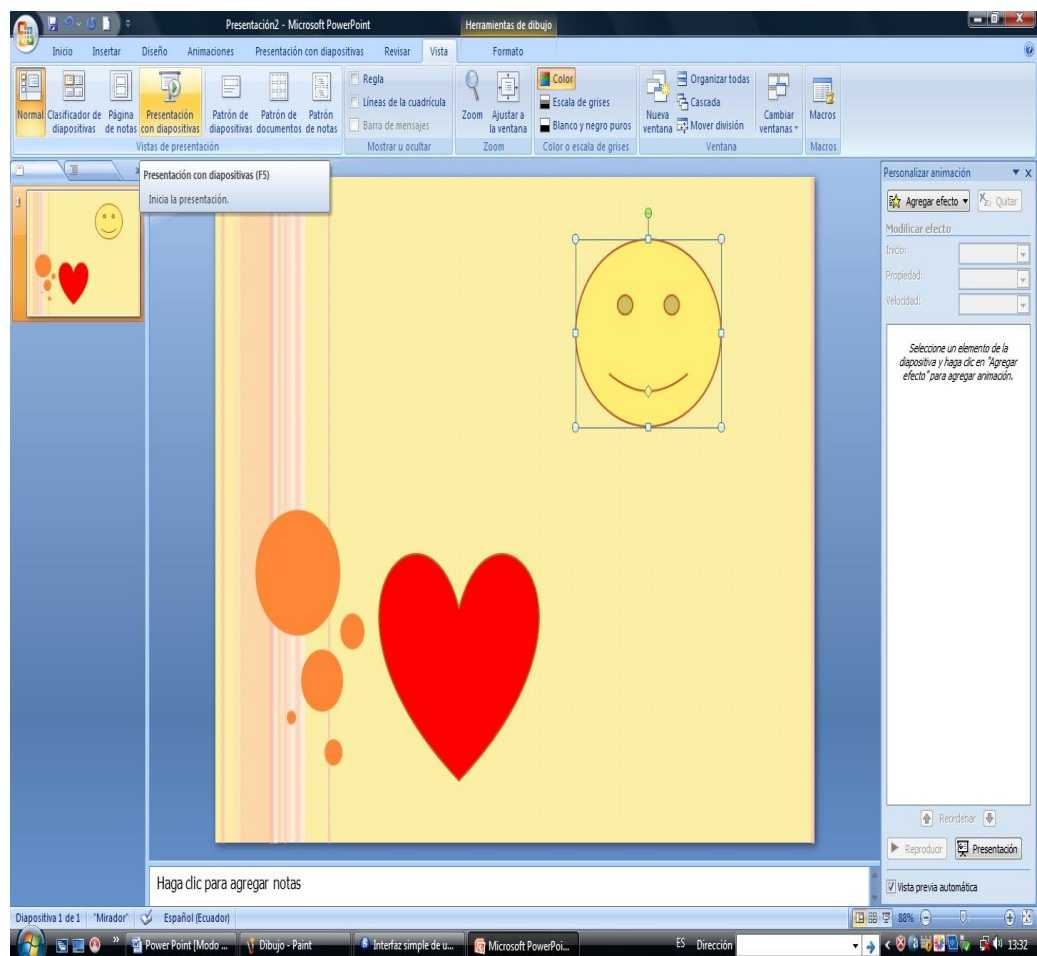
Presentación2 - Microsoft PowerPoint
Herramientas de dibujo

Inicio Insertar Diseño Animaciones Presentación con diapositivas Revisar Vista Formato

Normal Clasificador de diapositivas Página de notas Presentación con diapositivas Patrón de diapositivas Patrón de documentos Patrón de notas
Vistas de presentación

Regla
Líneas de la cuadrícula
Barra de mensajes
Mostrar u ocultar

Zoom Ajustar a la ventana
Zoom

Color
Escala de grises
Blanco y negro puros
Color o escala de grises

Nueva ventana Organizar todas Cascada Mover división Cambiar ventanas
Ventana

Macros
Macros

Presentación con diapositivas (F5)
Inicia la presentación.

1

Personalizar animación
Agregar efecto Quitar
Modificar efecto
Inicio:
Propiedad:
Velocidad:

Seleccione un elemento de la diapositiva y haga clic en "Agregar efecto" para agregar animación.

Reordenar
Reproducir Presentación
Vista previa automática

Haga clic para agregar notas

Diapositiva 1 de 1 "Mirador" Español (Ecuador) 88%

Power Point [Modo ... Dibujo - Paint Interfaz simple de u... Microsoft PowerPoi... ES Dirección 13:32